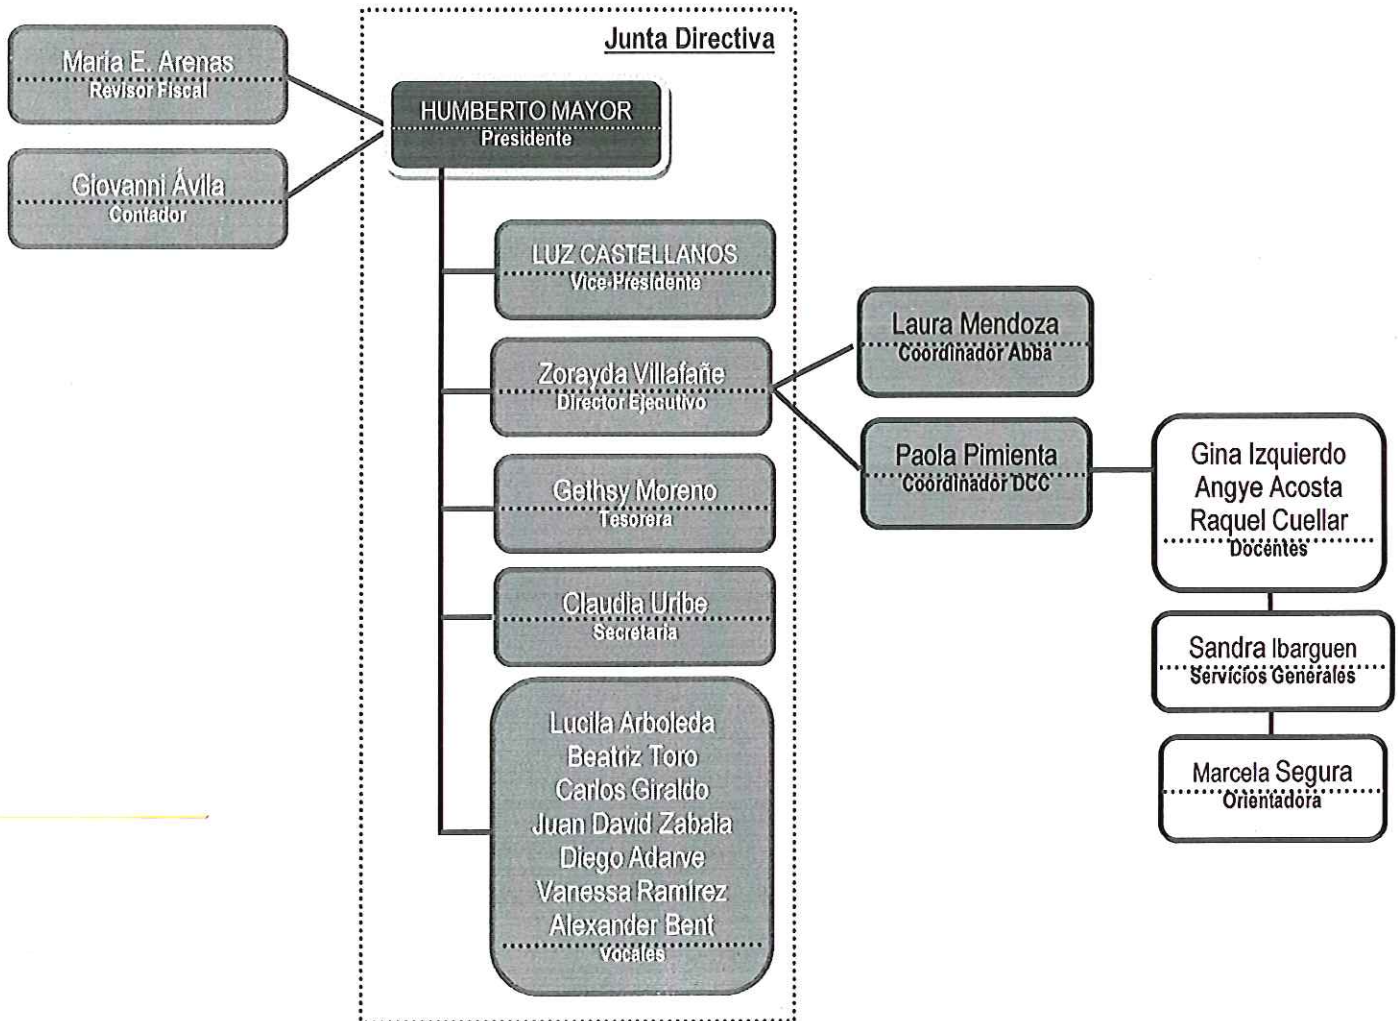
Maria E. Arenas
Revisor Fiscal

Giovanni Ávila
Contador

Junta Directiva

HUMBERTO MAYOR
Presidente

LUZ CASTELLANOS
Vice-Presidente

Zorayda Villafañe
Director Ejecutivo

Gethsy Moreno
Tesorera

Claudia Uribe
Secretaria

Lucila Arboleda
Beatriz Toro
Carlos Giraldo
Juan David Zabala
Diego Adarve
Vanessa Ramírez
Alexander Bent
Vocales

Laura Mendoza
Coordinador Abba

Paola Pimienta
Coordinador DCC

Gina Izquierdo
Angye Acosta
Raquel Cuellar
Docentes

Sandra Ibarguen
Servicios Generales

Marcela Segura
Orientadora